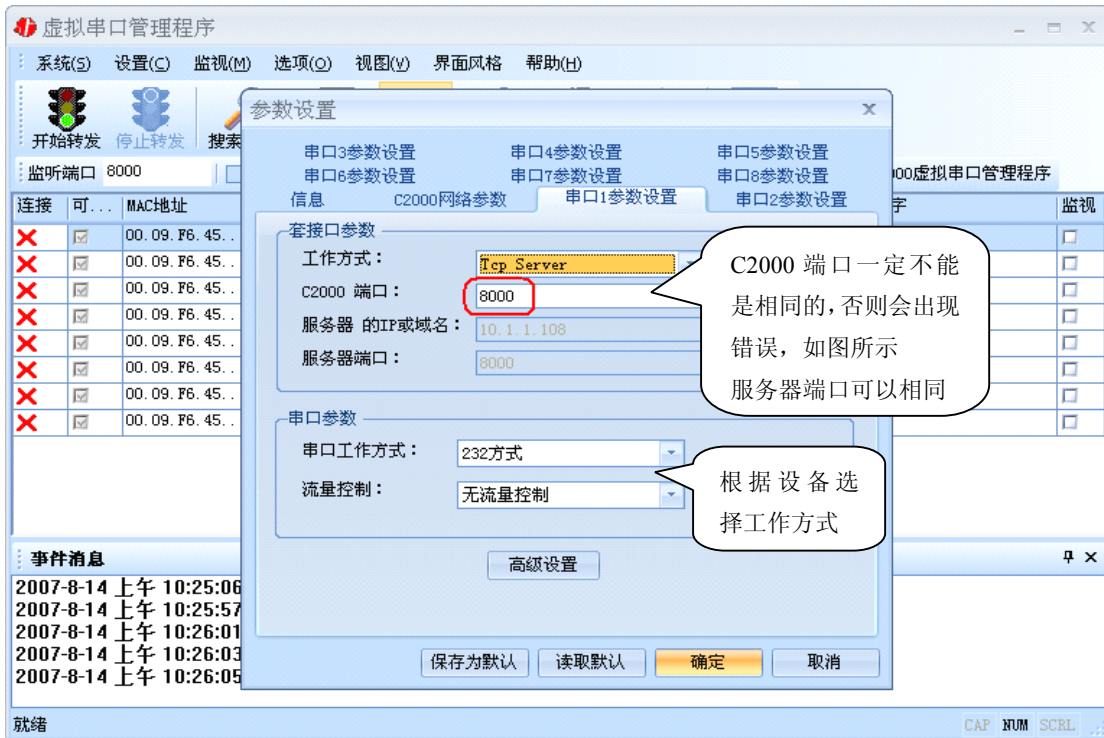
虚拟串口管理程序

系统(S) 设置(C) 监视(M) 选项(O) 视图(V) 界面风格 帮助(H)

开始转发 停止转发 搜索

监听端口 8000

00虚拟串口管理程序

| 连接 | 可... | MAC地址 |
|---|---|---|
| ✕ | ☑ | 00.09.F6.45.. |
| ✕ | ☑ | 00.09.F6.45.. |
| ✕ | ☑ | 00.09.F6.45.. |
| ✕ | ☑ | 00.09.F6.45.. |
| ✕ | ☑ | 00.09.F6.45.. |
| ✕ | ☑ | 00.09.F6.45.. |
| ✕ | ☑ | 00.09.F6.45.. |
| ✕ | ☑ | 00.09.F6.45.. |

字 监视

事件消息

2007-8-14 上午 10:25:06
2007-8-14 上午 10:25:57
2007-8-14 上午 10:26:01
2007-8-14 上午 10:26:03
2007-8-14 上午 10:26:05

参数设置

串口3参数设置 串口4参数设置 串口5参数设置
串口6参数设置 串口7参数设置 串口8参数设置
信息 C2000网络参数 串口1参数设置 串口2参数设置

套接口参数
工作方式： Tcp Server
C2000 端口： 8000
服务器 的IP或域名： 10.1.1.108
服务器端口： 8000

串口参数
串口工作方式： 232方式
流量控制： 无流量控制

高级设置

保存为默认 读取默认 确定 取消

C2000 端口一定不能是相同的，否则会出现错误，如图所示
服务器端口可以相同

根据设备选择工作方式

就绪 CAP NUM SCRL